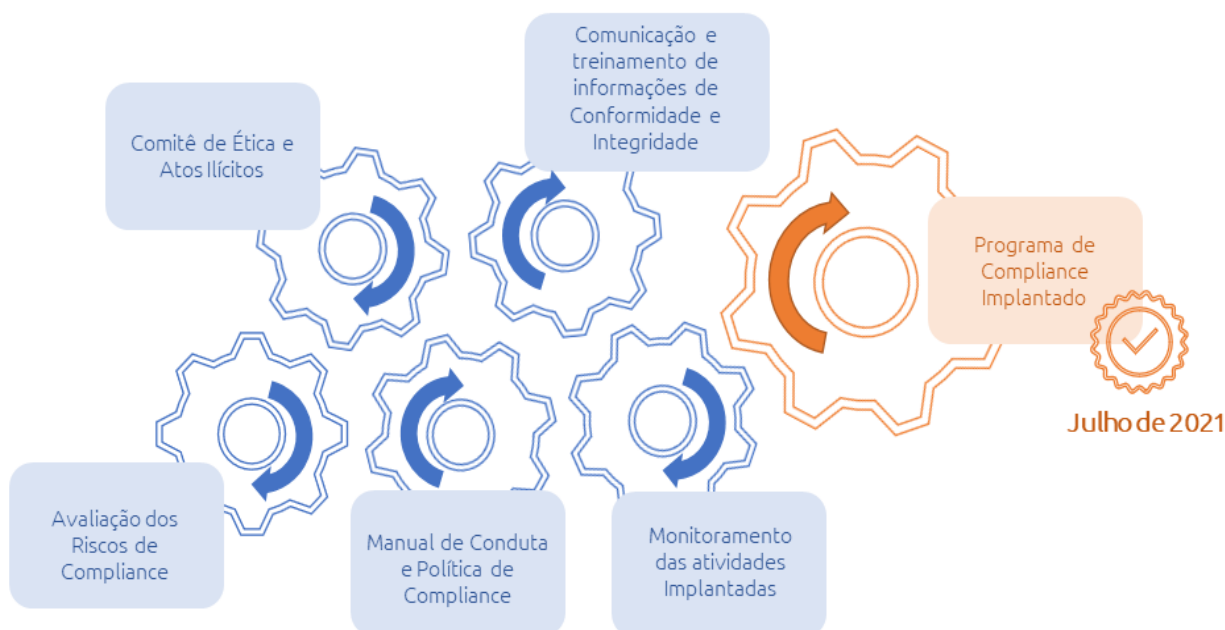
Comunicação e treinamento de informações de Conformidade e Integridade

Comitê de Ética e Atos Ilícitos

Programa de Compliance Implantado

Julho de 2021

Avaliação dos Riscos de Compliance

Manual de Conduta e Política de Compliance

Monitoramento das atividades Implantadas